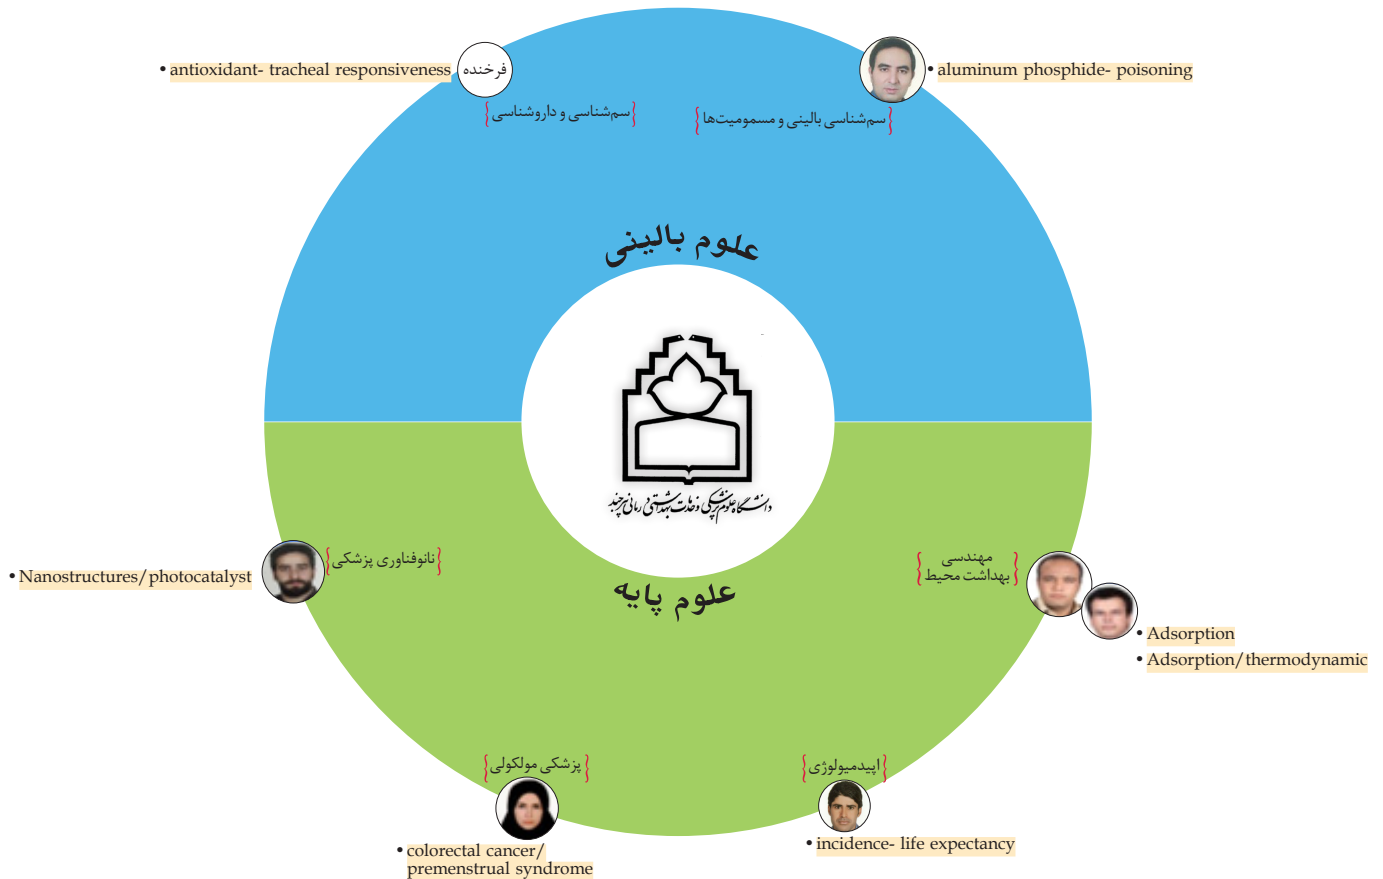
• antioxidant- tracheal responsiveness

فرخنده

سم‌شناسی و داروشناسی

• aluminum phosphide- poisoning

سم‌شناسی بالینی و مسمومیت‌ها

علوم بالینی

دانشگاه علوم پزشکی و خدمات بهداشتی درمانی بیرجند

• Nanostructures/photocatalyst

نانوفناوری پزشکی

علوم پایه

مهندسی بهداشت محیط

• Adsorption

• Adsorption/thermodynamic

پزشکی مولکولی

• colorectal cancer/ premenstrual syndrome

اپیدمیولوژی

• incidence- life expectancy